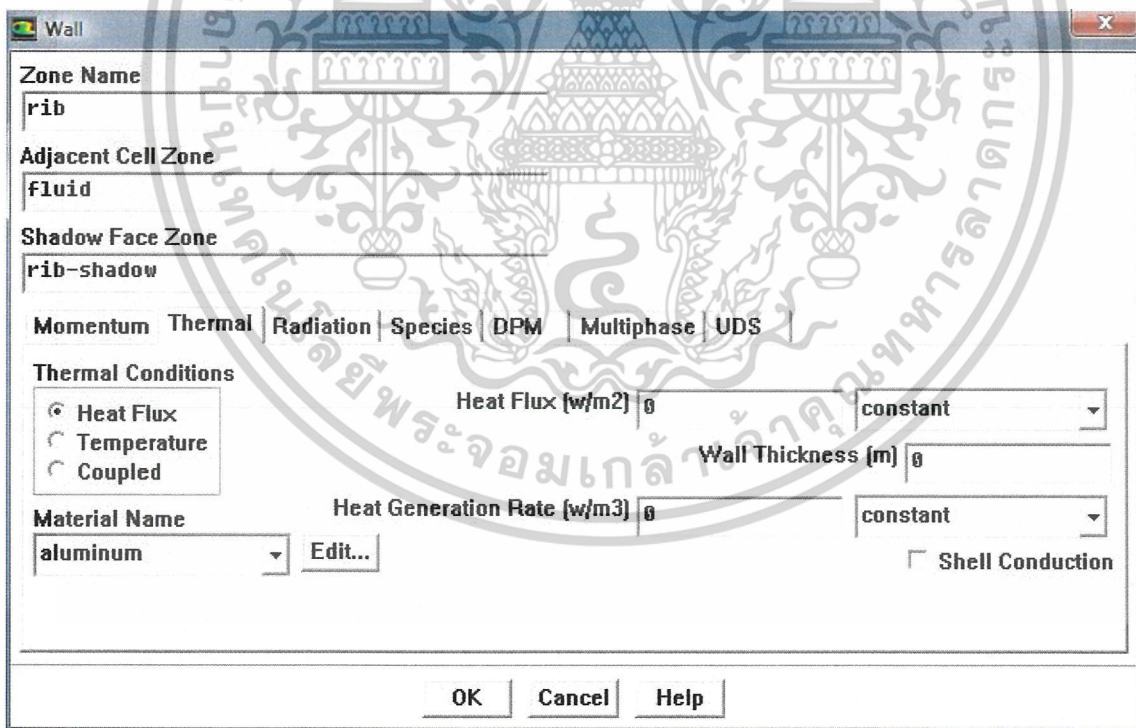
Wall

Zone Name
rib

Adjacent Cell Zone
fluid

Shadow Face Zone
rib-shadow

Momentum | Thermal | Radiation | Species | DPM | Multiphase | UDS

Thermal Conditions
Heat Flux
Temperature
Coupled

Heat Flux (w/m2) 0 constant

Wall Thickness (m) 0

Heat Generation Rate (w/m3) 0 constant

Material Name
aluminum Edit...

Shell Conduction

OK Cancel Help

มหาวิทยาลัยเทคโนโลยีพระจอมเกล้าพระนครเหนือ